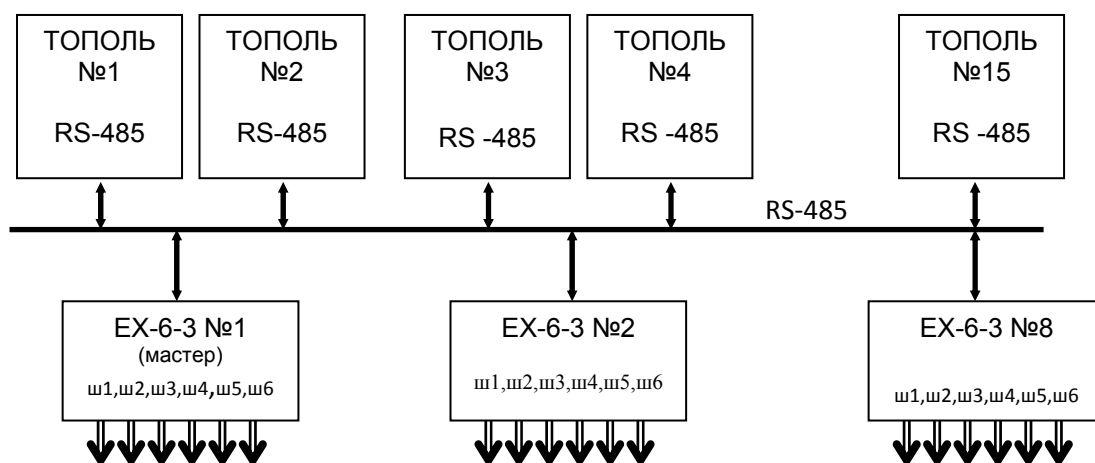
ТОПОЛЬ №1

RS-485

ТОПОЛЬ №2

RS-485

ТОПОЛЬ №3

RS -485

ТОПОЛЬ №4

RS -485

ТОПОЛЬ №15

RS -485

RS-485

EX-6-3 №1
(мастер)
ш1,ш2,ш3,ш4,ш5,ш6

EX-6-3 №2
ш1,ш2,ш3,ш4,ш5,ш6

EX-6-3 №8
ш1,ш2,ш3,ш4,ш5,ш6